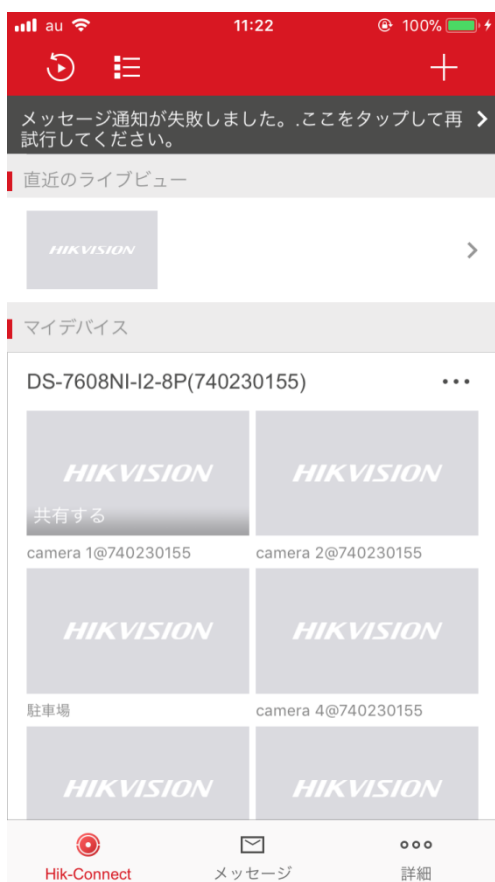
au 11:22 100%

メッセージ通知が失敗しました。.ここをタップして再試行してください。

直近のライブビュー

HIKVISION

マイデバイス

DS-7608NI-I2-8P(740230155)

HIKVISION
共有する
camera 1@740230155

HIKVISION
camera 2@740230155

HIKVISION
駐車場

HIKVISION
camera 4@740230155

HIKVISION

HIKVISION

Hik-Connect
メッセージ
詳細